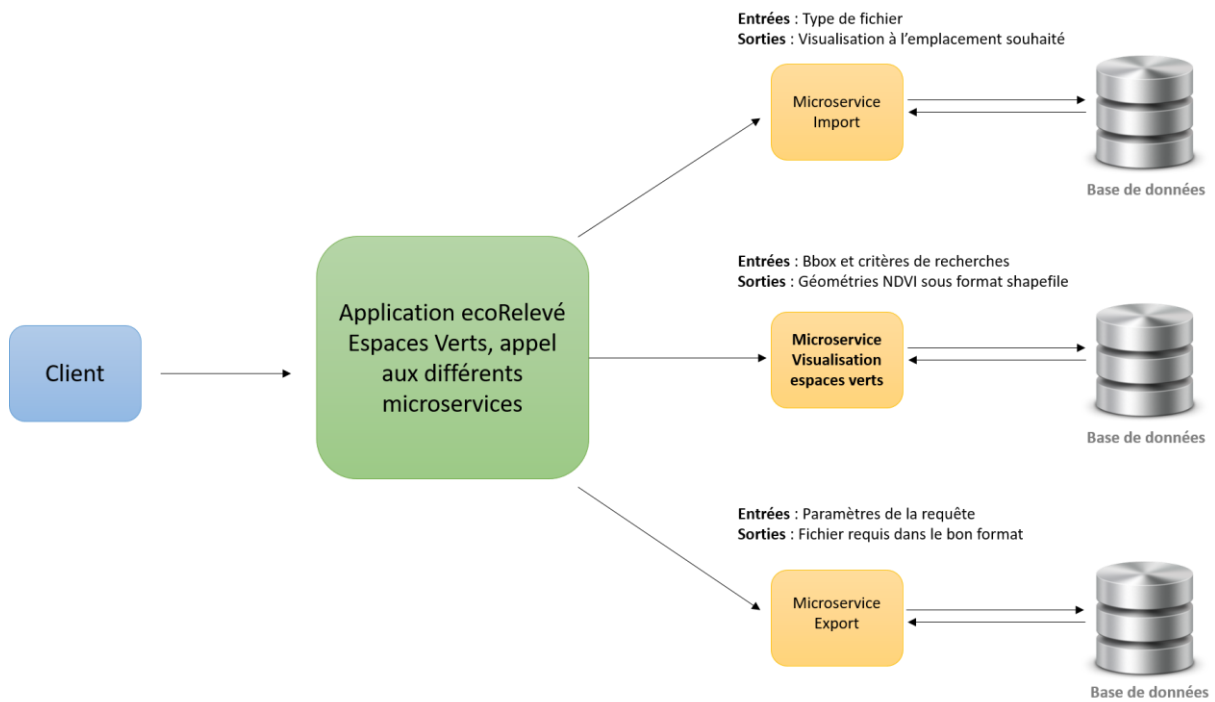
Entrées : Type de fichier
Sorties : Visualisation à l'emplacement souhaité

Microservice Import

Base de données

Client

Application ecoRelevé Espaces Verts, appel aux différents microservices

Entrées : Bbox et critères de recherches
Sorties : Géométries NDVI sous format shapefile

Microservice Visualisation espaces verts

Base de données

Entrées : Paramètres de la requête
Sorties : Fichier requis dans le bon format

Microservice Export

Base de données